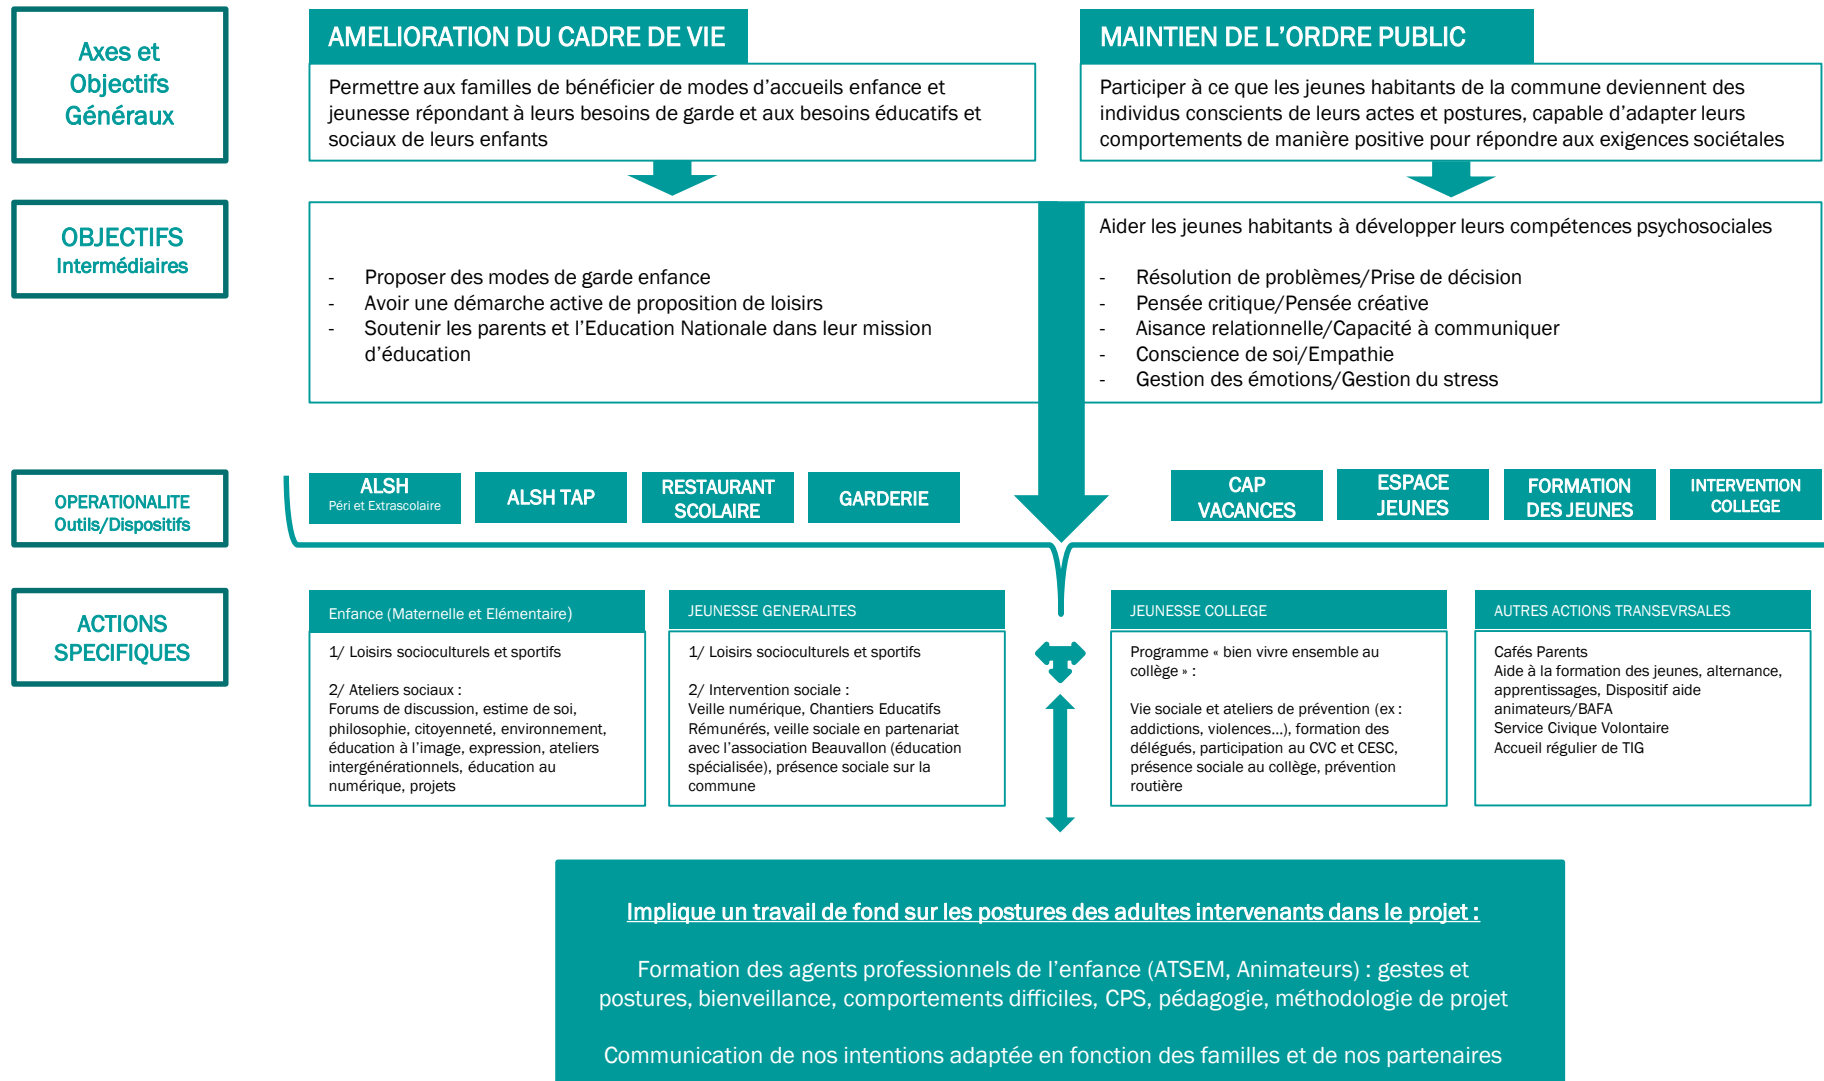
Axes et Objectifs Généraux

AMELIORATION DU CADRE DE VIE

Permettre aux familles de bénéficier de modes d'accueils enfance et jeunesse répondant à leurs besoins de garde et aux besoins éducatifs et sociaux de leurs enfants

MAINTIEN DE L'ORDRE PUBLIC

Participer à ce que les jeunes habitants de la commune deviennent des individus conscients de leurs actes et postures, capable d'adapter leurs comportements de manière positive pour répondre aux exigences sociétales

OBJECTIFS Intermédiaires

- Proposer des modes de garde enfance
- Avoir une démarche active de proposition de loisirs
- Soutenir les parents et l'Education Nationale dans leur mission d'éducation

Aider les jeunes habitants à développer leurs compétences psychosociales

- Résolution de problèmes/Prise de décision
- Pensée critique/Pensée créative
- Aisance relationnelle/Capacité à communiquer
- Conscience de soi/Empathie
- Gestion des émotions/Gestion du stress

OPERATIONALITE Outils/Dispositifs

ALSH Péri et Extrascolaire

ALSH TAP

RESTAURANT SCOLAIRE

GARDERIE

CAP VACANCES

ESPACE JEUNES

FORMATION DES JEUNES

INTERVENTION COLLEGE

ACTIONS SPECIFIQUES

Enfance (Maternelle et Elémentaire)

1/ Loisirs socioculturels et sportifs

2/ Ateliers sociaux :
Forums de discussion, estime de soi, philosophie, citoyenneté, environnement, éducation à l'image, expression, ateliers intergénérationnels, éducation au numérique, projets

JEUNESSE GENERALITES

1/ Loisirs socioculturels et sportifs

2/ Intervention sociale :
Veille numérique, Chantiers Educatifs Rémunérés, veille sociale en partenariat avec l'association Beauvallon (éducation spécialisée), présence sociale sur la commune

JEUNESSE COLLEGE

Programme « bien vivre ensemble au collège » :

Vie sociale et ateliers de prévention (ex : addictions, violences…), formation des délégués, participation au CVC et CESC, présence sociale au collège, prévention routière

AUTRES ACTIONS TRANSEVRSALES

Cafés Parents
Aide à la formation des jeunes, alternance, apprentissages, Dispositif aide animateurs/BAFA
Service Civique Volontaire
Accueil régulier de TIG

Implique un travail de fond sur les postures des adultes intervenants dans le projet :

Formation des agents professionnels de l'enfance (ATSEM, Animateurs) : gestes et postures, bienveillance, comportements difficiles, CPS, pédagogie, méthodologie de projet

Communication de nos intentions adaptée en fonction des familles et de nos partenaires